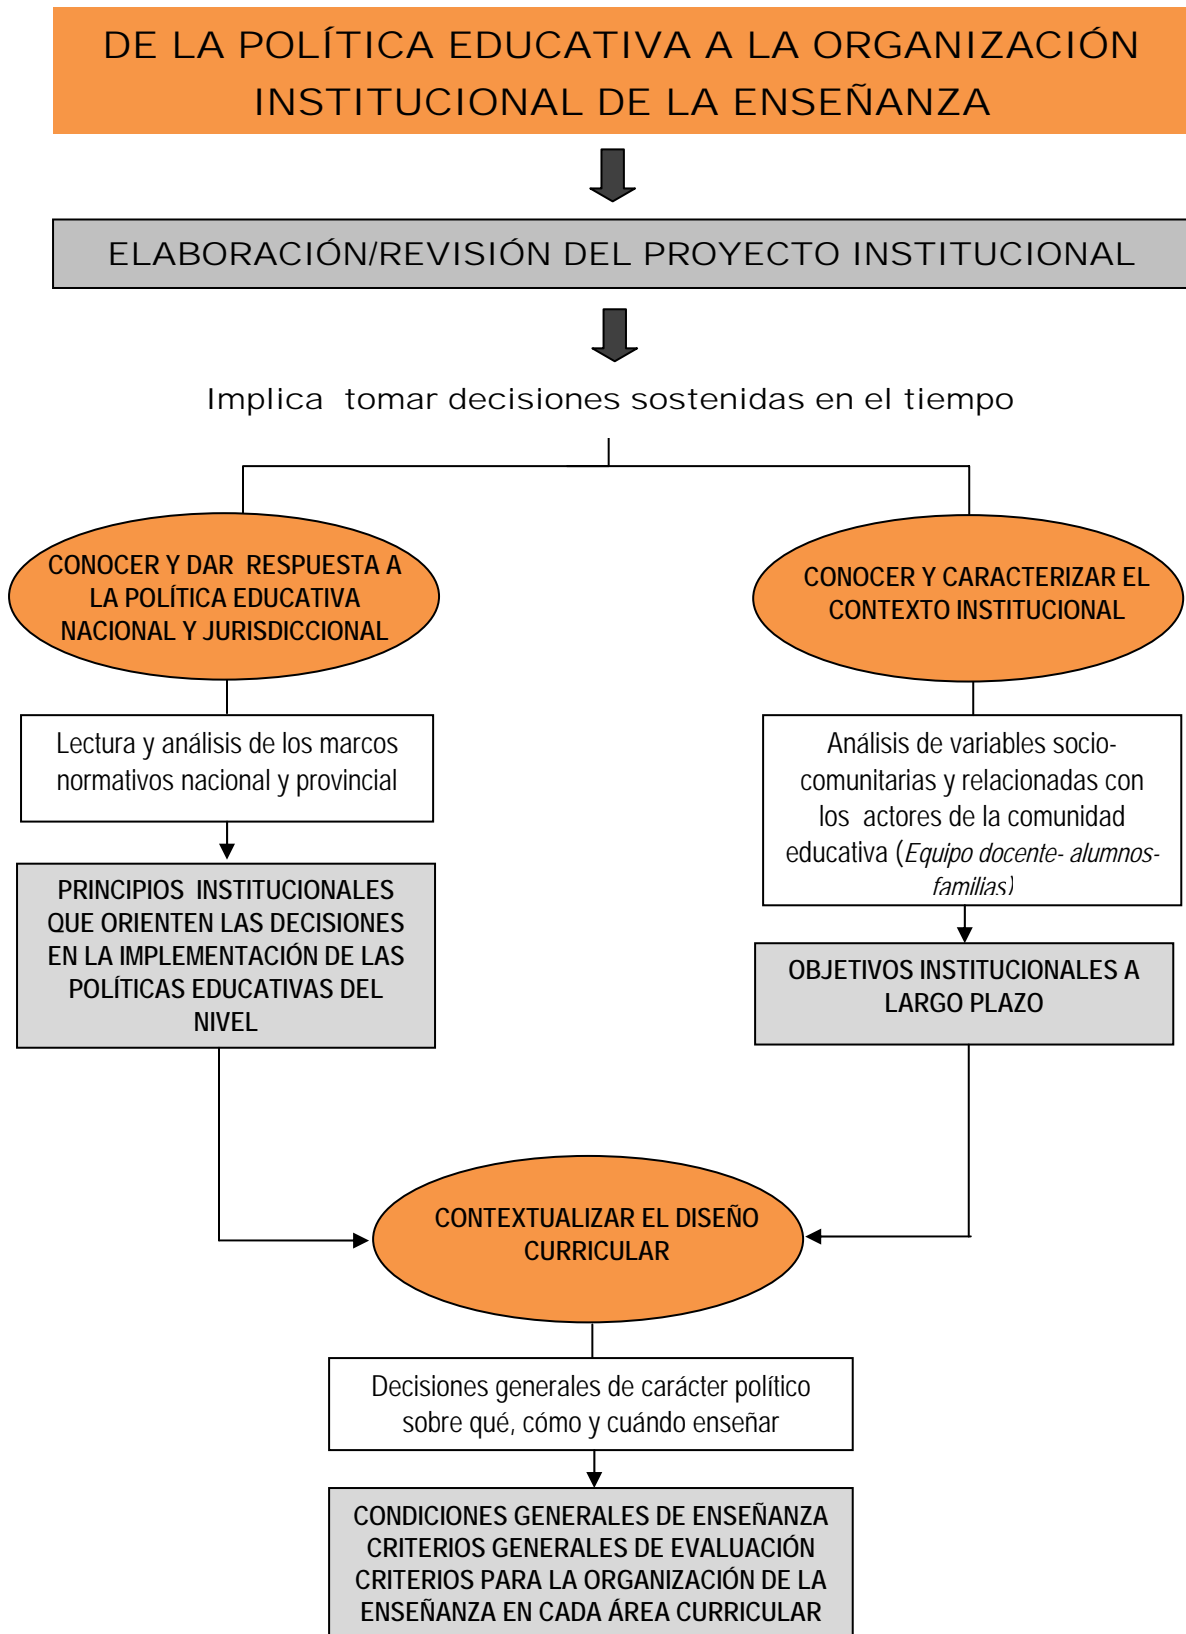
DE LA POLÍTICA EDUCATIVA A LA ORGANIZACIÓN INSTITUCIONAL DE LA ENSEÑANZA

ELABORACIÓN/REVISIÓN DEL PROYECTO INSTITUCIONAL

Implica tomar decisiones sostenidas en el tiempo

CONOCER Y DAR RESPUESTA A LA POLÍTICA EDUCATIVA NACIONAL Y JURISDICCIONAL

Lectura y análisis de los marcos normativos nacional y provincial

PRINCIPIOS INSTITUCIONALES QUE ORIENTEN LAS DECISIONES EN LA IMPLEMENTACIÓN DE LAS POLÍTICAS EDUCATIVAS DEL NIVEL

CONOCER Y CARACTERIZAR EL CONTEXTO INSTITUCIONAL

Análisis de variables socio-comunitarias y relacionadas con los actores de la comunidad educativa (Equipo docente- alumnos- familias)

OBJETIVOS INSTITUCIONALES A LARGO PLAZO

CONTEXTUALIZAR EL DISEÑO CURRICULAR

Decisiones generales de carácter político sobre qué, cómo y cuándo enseñar

CONDICIONES GENERALES DE ENSEÑANZA
CRITERIOS GENERALES DE EVALUACIÓN
CRITERIOS PARA LA ORGANIZACIÓN DE LA ENSEÑANZA EN CADA ÁREA CURRICULAR